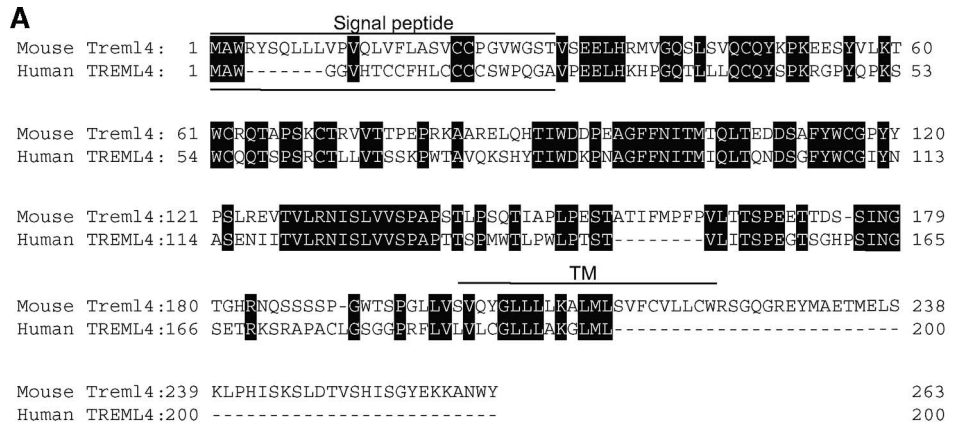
A

Signal peptide

Mouse Treml4: 1 MAWRYSQLLLVPVQLVFLASVCCPGVWGSTVSEELHRMVGQSLSVQCQYKPKEESYVLKT 60
Human TREML4: 1 MAW-------GGVHTCCFHLCCCCSWPQGAVPEELHKHPGQTLLLQCQYSPKRGPYQPKS 53

Mouse Treml4: 61 WCRQTAPSKCTRVVTTPEPRKAARELQHTIWDDPEAGFFNITMTQLTEDDSAFYWCGPYY 120
Human TREML4: 54 WCQQTSPSRCTLLVTSSKPWTAVQKSHYTIWDKPNAGFFNITMIQLTQNDSGFYWCGIYN 113

Mouse Treml4:121 PSLREVTVLRNISLVVSPAPSTLPSQTIAPLPESTATIFMPFPVLTTSPEETTDS-SING 179
Human TREML4:114 ASENIITVLRNISLVVSPAPTTSPMWTLPWLPTST--------VLITSPEGTSGHPSING 165

TM

Mouse Treml4:180 TGHRNQSSSSP-GWTSPGLLVSVQYGLLLLKALMLSVFCVLLCWRSGQGREYMAETMELS 238
Human TREML4:166 SETRKSRAPACLGSGGPRFLVLVLCGLLLAKGLML------------------------- 200

Mouse Treml4:239 KLPHISKSLDTVSHISGYEKKANWY 263
Human TREML4:200 ------------------------- 200